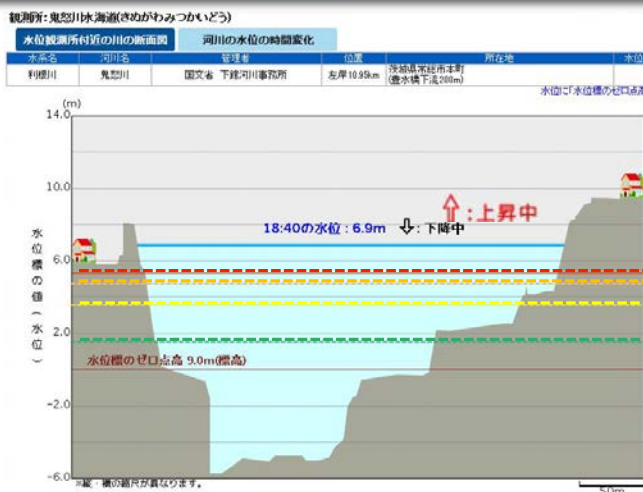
観測所:鬼怒川水海道(きぬがわみつかいどう)

水位観測所付近の川の断面図 | 河川の水位の時間変化

| 水系名 | 河川名 | 管理者 | 位置 | 所在地 | 水位 |
|---|---|---|---|---|---|
| 利根川 | 鬼怒川 | 国交省 下館河川事務所 | 左岸10.95km | 茨城県常総市本町(豊水橋下流200m) | |

水位に「水位標のゼロ点高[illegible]

(m)
14.0
10.0
6.0
2.0
-2.0
-6.0

水位標の値(水位)

⇧:上昇中

18:40の水位:6.9m ⇩:下降中

水位標のゼロ点高 9.0m(標高)

※縦・横の縮尺が異なります。

50m